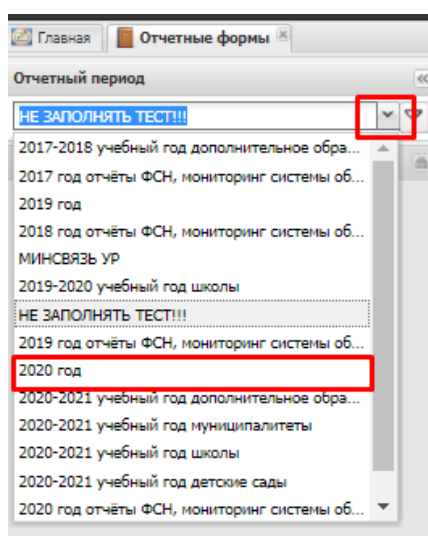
Главная
Отчетные формы

Отчетный период

НЕ ЗАПОЛНЯТЬ ТЕСТ!!!

2017-2018 учебный год дополнительное обра...
2017 год отчёты ФСН, мониторинг системы об...
2019 год
2018 год отчёты ФСН, мониторинг системы об...
МИНСВЯЗЬ УР
2019-2020 учебный год школы
НЕ ЗАПОЛНЯТЬ ТЕСТ!!!
2019 год отчёты ФСН, мониторинг системы об...
2020 год
2020-2021 учебный год дополнительное обра...
2020-2021 учебный год муниципалитеты
2020-2021 учебный год школы
2020-2021 учебный год детские сады
2020 год отчёты ФСН, мониторинг системы об...